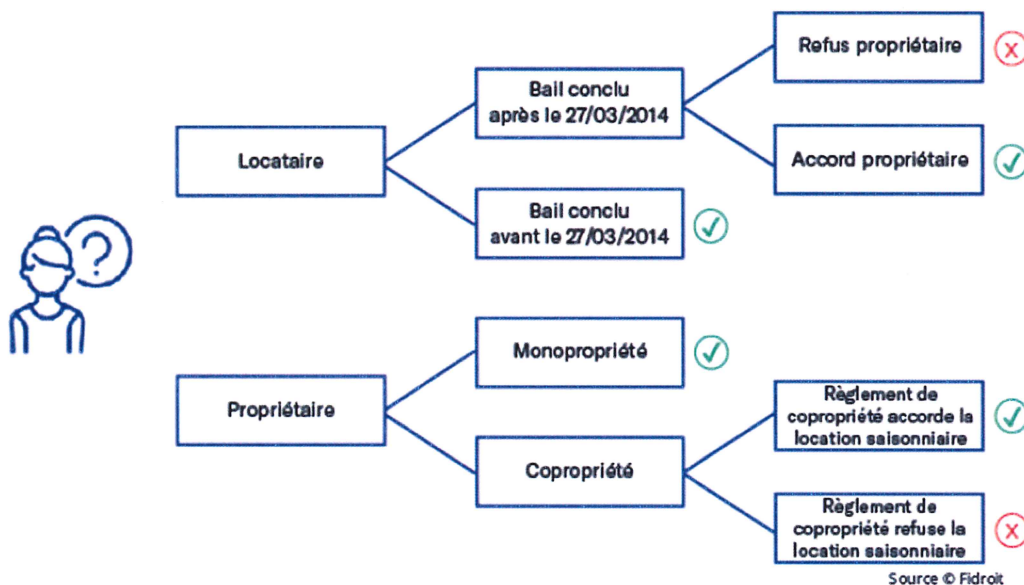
Locataire

Bail conclu après le 27/03/2014

Refus propriétaire

Accord propriétaire

Bail conclu avant le 27/03/2014

Propriétaire

Monopropriété

Copropriété

Règlement de copropriété accorde la location saisonniaire

Règlement de copropriété refuse la location saisonniaire

Source © Fidroit